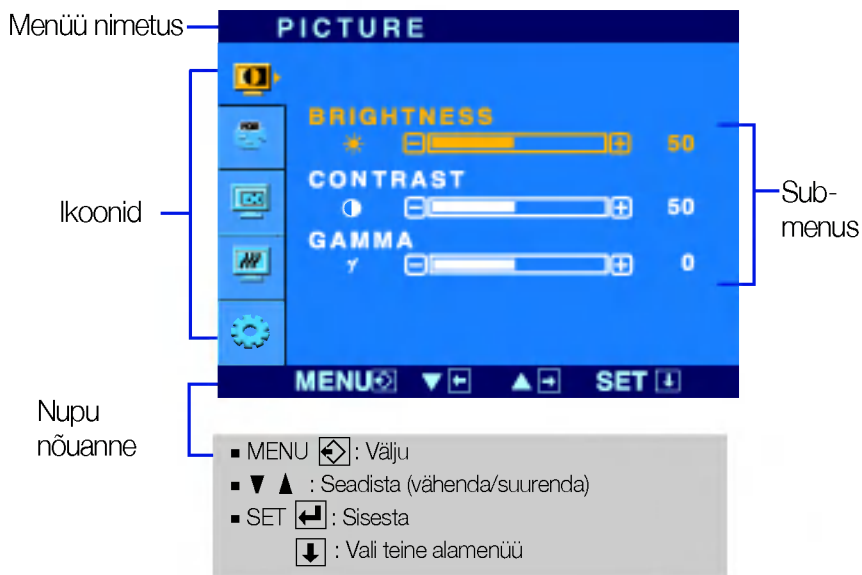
Menüü nimetus

PICTURE

BRIGHTNESS

50

CONTRAST

50

GAMMA

0

Ikoonid

Sub-
menus

MENU ▼ ▲ SET

Nupu nõuanne

▪ MENU : Välju
▪ ▼ ▲ : Seadista (vähenda/suurenda)
▪ SET : Sisesta
: Vali teine alamenüü